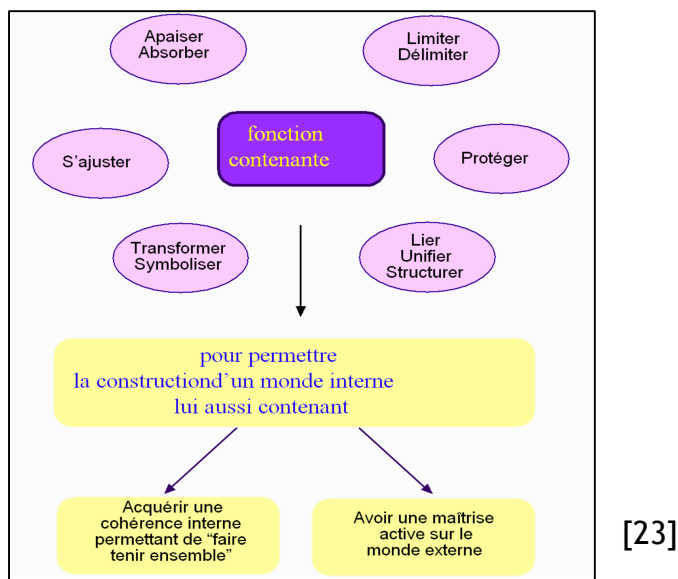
Apaiser
Absorber

Limiter
Délimiter

fonction
contenante

S'ajuster

Protéger

Transformer
Symboliser

Lier
Unifier
Structurer

pour permettre
la constructiond'un monde interne
lui aussi contenant

Acquérir une cohérence interne permettant de "faire tenir ensemble"

Avoir une maîtrise active sur le monde externe

[23]